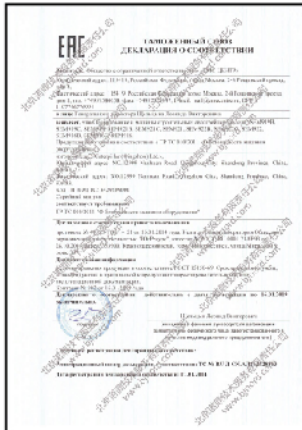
ТАМОЖЕННЫЙ СОЮЗ
ДЕКЛАРАЦИЯ О СООТВЕТСТВИИ

ЕАС

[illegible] Общество с ограниченной ответственностью «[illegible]»
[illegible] 119415, Российская Федерация, город Москва, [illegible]
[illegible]

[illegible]

Производитель: Kaisaqi Inc (Shanghai) Co., Ltd.
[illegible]

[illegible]

Циннер Леонид Викторович

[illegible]

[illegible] ТС N RU Д-CN.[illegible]
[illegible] 17.01.2014